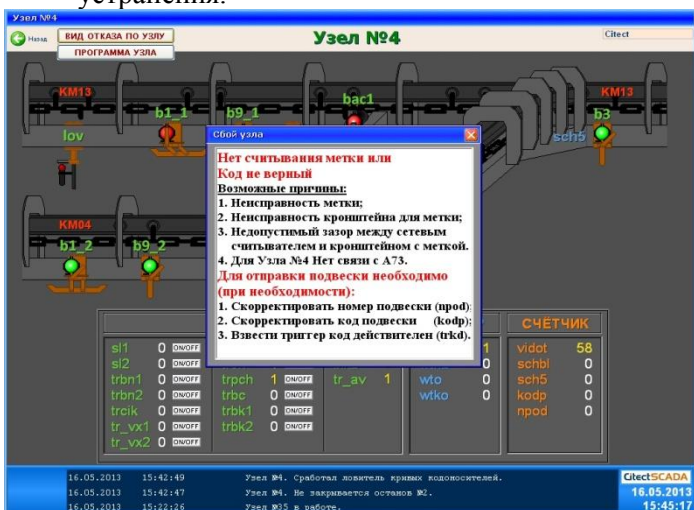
устранения.

Узел №4

Назад

ВИД ОТКАЗА ПО УЗЛУ

ПРОГРАММА УЗЛА

Узел №4

Citect

KM13

b1_1

b9_1

bac1

KM13

lov

sch5

b3

KM04

b1_2

b9_2

Сбой узла

Нет считывания метки или
Код не верный

Возможные причины:

1. Неисправность метки;
2. Неисправность кронштейна для метки;
3. Недопустимый зазор между сетевым считывателем и кронштейном с меткой.
4. Для Узла №4 Нет связи с А73.

Для отправки подвески необходимо (при необходимости):

1. Скорректировать номер подвески (npod);
2. Скорректировать код подвески (kodp);
3. Взвести триггер код действителен (trkd).

СЧЁТЧИК

| | | | | | | |
|---|---|---|---|---|---|---|
| sl1 0 ON/OFF | | | | 1 | vidot | 58 |
| sl2 0 ON/OFF | | | | 0 | schbl | 0 |
| trbn1 0 ON/OFF | trpch 1 ON/OFF | tr_av 1 | wto | 0 | sch5 | 0 |
| trbn2 0 ON/OFF | trbc 0 ON/OFF | | wtko | 0 | kodp | 0 |
| trcik 0 ON/OFF | trbk1 0 ON/OFF | | | | npod | 0 |
| tr_vx1 0 ON/OFF | trbk2 0 ON/OFF | | | | | |
| tr_vx2 0 ON/OFF | | | | | | |

16.05.2013 15:42:49 Узел №4. Сработал ловитель кривых кодоносителей.
16.05.2013 15:42:47 Узел №4. Не закрывается останов №2.
16.05.2013 15:22:26 Узел №35 в работе.

CitectSCADA
16.05.2013
15:45:17